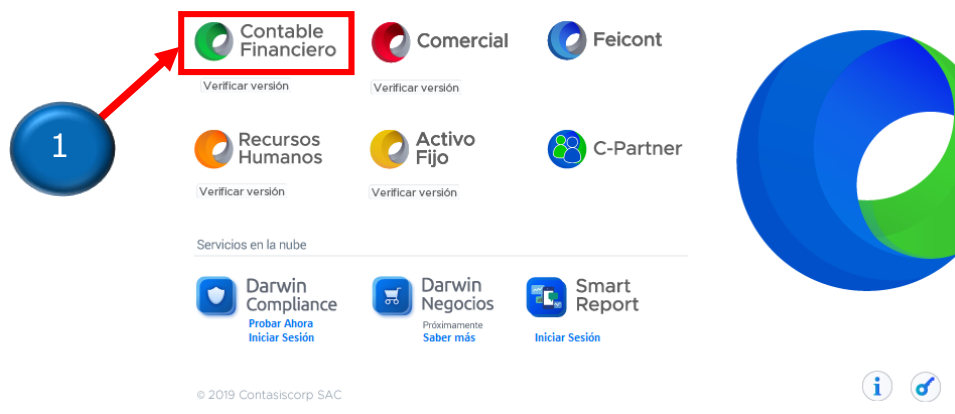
Contable Financiero

Verificar versión

Comercial

Verificar versión

Feicont

1

Recursos Humanos

Verificar versión

Activo Fijo

Verificar versión

C-Partner

Servicios en la nube

Darwin Compliance

Probar Ahora
Iniciar Sesión

Darwin Negocios

Próximamente
Saber más

Smart Report

Iniciar Sesión

© 2019 Contasiscorp SAC